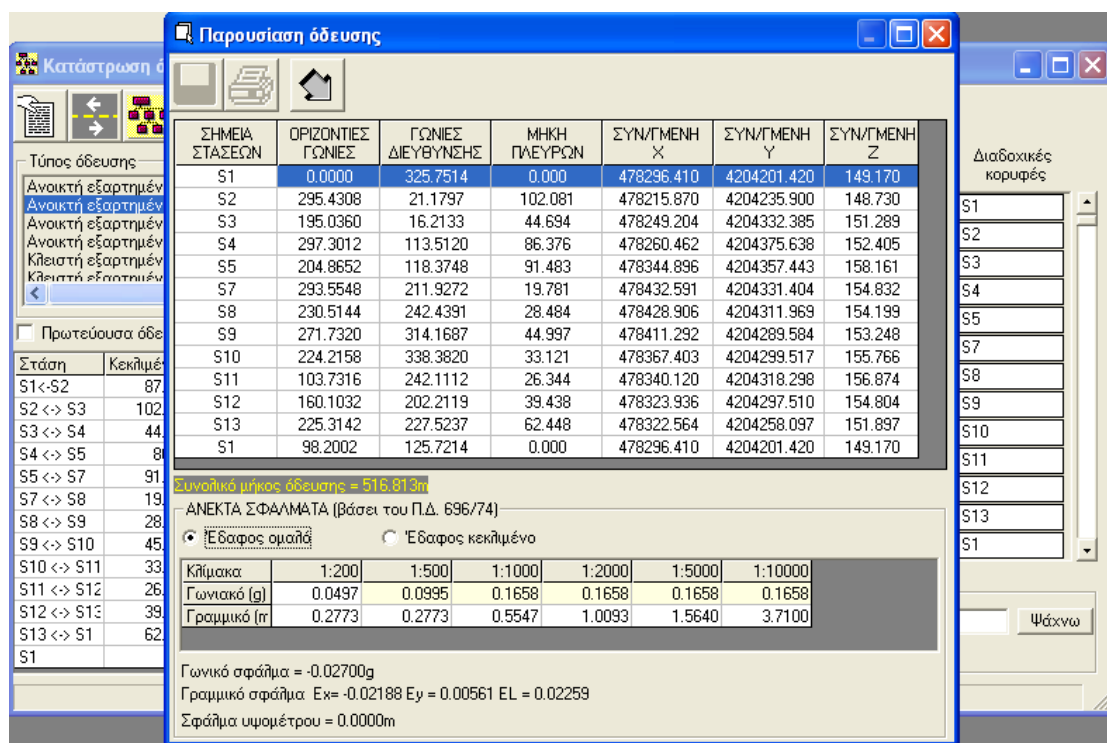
Κατάστρωση ό

Τύπος όδευσης
Ανοικτή εξαρτημέν
Ανοικτή εξαρτημέν
Ανοικτή εξαρτημέν
Ανοικτή εξαρτημέν
Κλειστή εξαρτημέν
Κλειστή εξαρτημέν

Πρωτεύουσα όδε

| Στάση | Κεκλιμέ |
|---|---|
| S1<-S2 | 87. |
| S2 <-> S3 | 102. |
| S3 <-> S4 | 44. |
| S4 <-> S5 | 8 |
| S5 <-> S7 | 91. |
| S7 <-> S8 | 19. |
| S8 <-> S9 | 28. |
| S9 <-> S10 | 45. |
| S10 <-> S11 | 33. |
| S11 <-> S12 | 26. |
| S12 <-> S13 | 39. |
| S13 <-> S1 | 62. |
| S1 | |

Παρουσίαση όδευσης

| ΣΗΜΕΙΑ ΣΤΑΣΕΩΝ | ΟΡΙΖΟΝΤΙΕΣ ΓΩΝΙΕΣ | ΓΩΝΙΕΣ ΔΙΕΥΘΥΝΣΗΣ | ΜΗΚΗ ΠΛΕΥΡΩΝ | ΣΥΝ/ΓΜΕΝΗ X | ΣΥΝ/ΓΜΕΝΗ Y | ΣΥΝ/ΓΜΕΝΗ Z |
|---|---|---|---|---|---|---|
| S1 | 0.0000 | 325.7514 | 0.000 | 478296.410 | 4204201.420 | 149.170 |
| S2 | 295.4308 | 21.1797 | 102.081 | 478215.870 | 4204235.900 | 148.730 |
| S3 | 195.0360 | 16.2133 | 44.694 | 478249.204 | 4204332.385 | 151.289 |
| S4 | 297.3012 | 113.5120 | 86.376 | 478260.462 | 4204375.638 | 152.405 |
| S5 | 204.8652 | 118.3748 | 91.483 | 478344.896 | 4204357.443 | 158.161 |
| S7 | 293.5548 | 211.9272 | 19.781 | 478432.591 | 4204331.404 | 154.832 |
| S8 | 230.5144 | 242.4391 | 28.484 | 478428.906 | 4204311.969 | 154.199 |
| S9 | 271.7320 | 314.1687 | 44.997 | 478411.292 | 4204289.584 | 153.248 |
| S10 | 224.2158 | 338.3820 | 33.121 | 478367.403 | 4204299.517 | 155.766 |
| S11 | 103.7316 | 242.1112 | 26.344 | 478340.120 | 4204318.298 | 156.874 |
| S12 | 160.1032 | 202.2119 | 39.438 | 478323.936 | 4204297.510 | 154.804 |
| S13 | 225.3142 | 227.5237 | 62.448 | 478322.564 | 4204258.097 | 151.897 |
| S1 | 98.2002 | 125.7214 | 0.000 | 478296.410 | 4204201.420 | 149.170 |

Συνολικό μήκος όδευσης = 516.813m

ΑΝΕΚΤΑ ΣΦΑΛΜΑΤΑ (βάσει του Π.Δ. 696/74)
Έδαφος ομαλό
Έδαφος κεκλιμένο

| Κλίμακα | 1:200 | 1:500 | 1:1000 | 1:2000 | 1:5000 | 1:10000 |
|---|---|---|---|---|---|---|
| Γωνιακό (g) | 0.0497 | 0.0995 | 0.1658 | 0.1658 | 0.1658 | 0.1658 |
| Γραμμικό (m | 0.2773 | 0.2773 | 0.5547 | 1.0093 | 1.5640 | 3.7100 |

Γωνικό σφάλμα = -0.02700g
Γραμμικό σφάλμα Ex= -0.02188 Ey = 0.00561 EL = 0.02259
Σφάλμα υψομέτρου = 0.0000m

Διαδοχικές κορυφές
S1
S2
S3
S4
S5
S7
S8
S9
S10
S11
S12
S13
S1

Ψάχνω